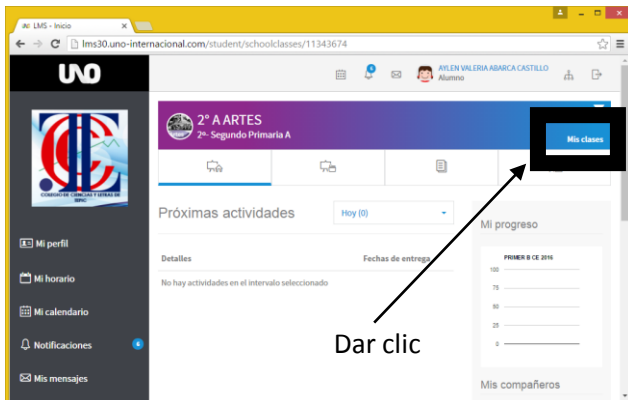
LMS - Inicio

lms30.uno-internacional.com/student/schoolclasses/11343674

UNO

AYLEN VALERIA ABARCA CASTILLO
Alumno

2° A ARTES
2ª- Segundo Primaria A

Mis clases

COLEGIO DE CIENCIAS Y LETRAS DE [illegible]

Mi perfil

Mi horario

Mi calendario

Notificaciones 6

Mis mensajes

Próximas actividades

Hoy (0)

Detalles

Fechas de entrega

No hay actividades en el intervalo seleccionado

Mi progreso

PRIMER B CE 2016

100
75
50
25
0

Dar clic

Mis compañeros